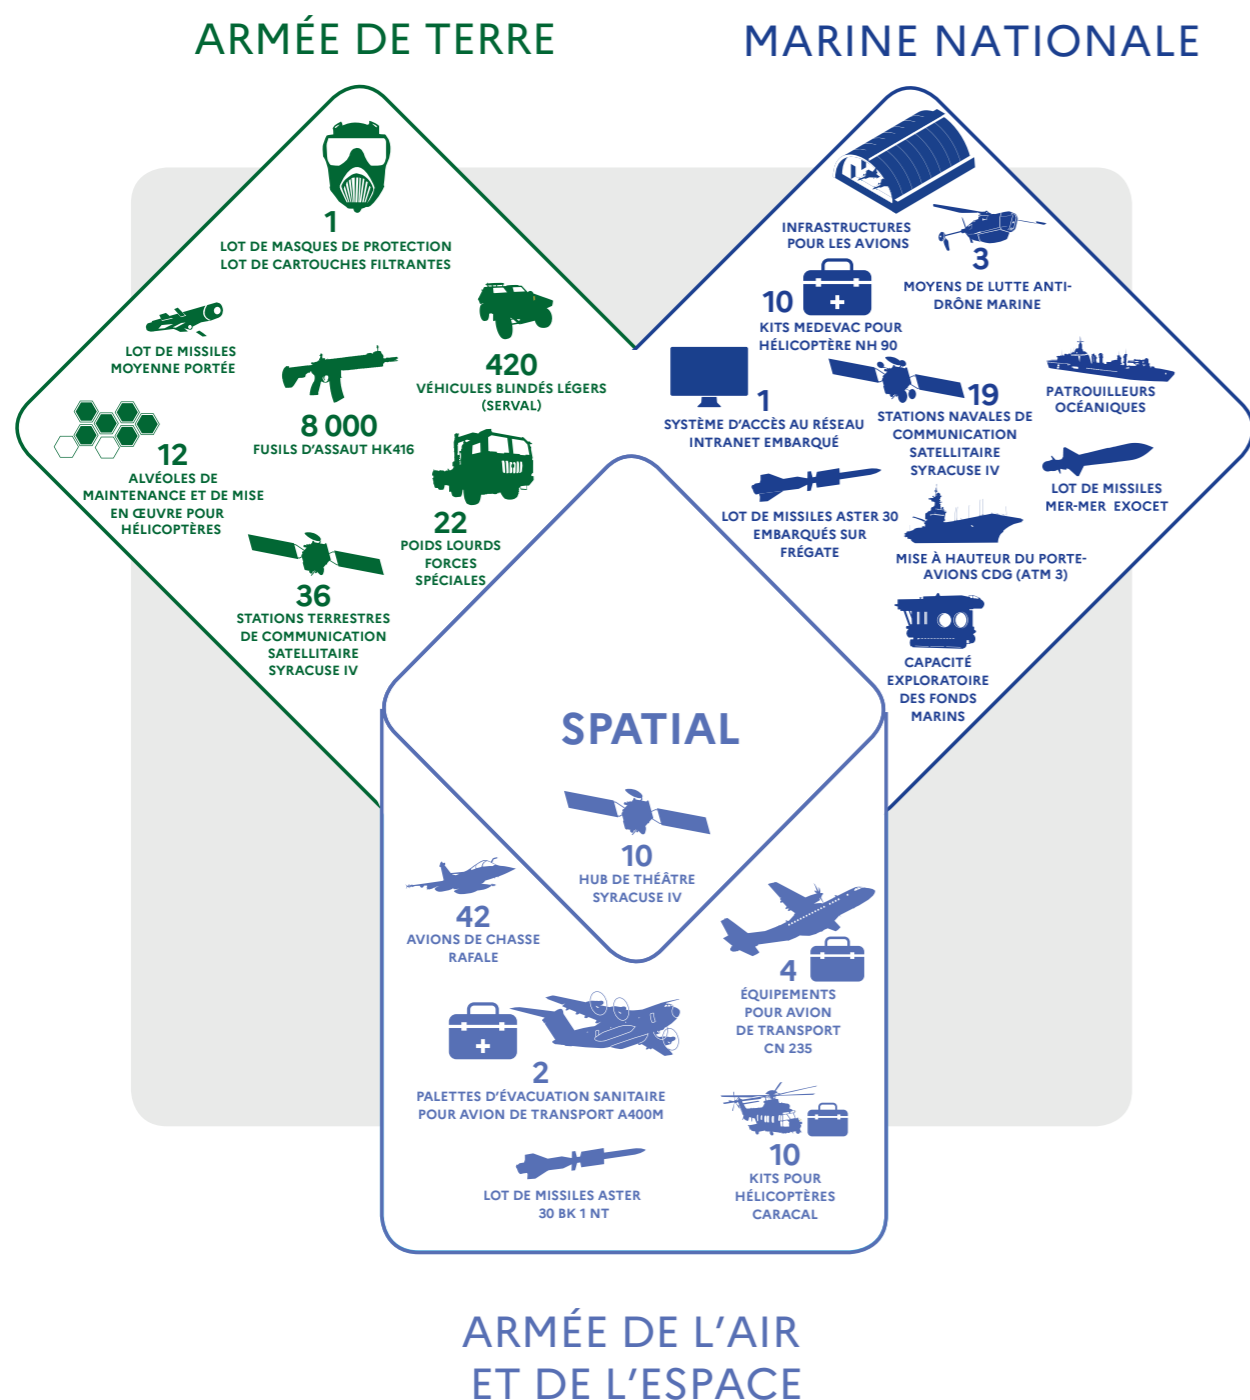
ARMÉE DE TERRE

MARINE NATIONALE

1
LOT DE MASQUES DE PROTECTION
LOT DE CARTOUCHES FILTRANTES

LOT DE MISSILES MOYENNE PORTÉE

420
VÉHICULES BLINDÉS LÉGERS (SERVAL)

8 000
FUSILS D'ASSAUT HK416

12
ALVÉOLES DE MAINTENANCE ET DE MISE EN ŒUVRE POUR HÉLICOPTÈRES

22
POIDS LOURDS FORCES SPÉCIALES

36
STATIONS TERRESTRES DE COMMUNICATION SATELLITAIRE SYRACUSE IV

INFRASTRUCTURES POUR LES AVIONS

3
MOYENS DE LUTTE ANTI-DRÔNE MARINE

10
KITS MEDEVAC POUR HÉLICOPTÈRE NH 90

1
SYSTÈME D'ACCÈS AU RÉSEAU INTRANET EMBARQUÉ

19
STATIONS NAVALES DE COMMUNICATION SATELLITAIRE SYRACUSE IV

PATROUILLEURS OCÉANIQUES

LOT DE MISSILES MER-MER EXOCET

LOT DE MISSILES ASTER 30 EMBARQUÉS SUR FRÉGATE

MISE À HAUTEUR DU PORTE-AVIONS CDG (ATM 3)

CAPACITÉ EXPLORATOIRE DES FONDS MARINS

SPATIAL

10
HUB DE THÉÂTRE SYRACUSE IV

42
AVIONS DE CHASSE RAFALE

4
ÉQUIPEMENTS POUR AVION DE TRANSPORT CN 235

2
PALETTES D'ÉVACUATION SANITAIRE POUR AVION DE TRANSPORT A400M

LOT DE MISSILES ASTER 30 BK 1 NT

10
KITS POUR HÉLICOPTÈRES CARACAL

ARMÉE DE L'AIR
ET DE L'ESPACE